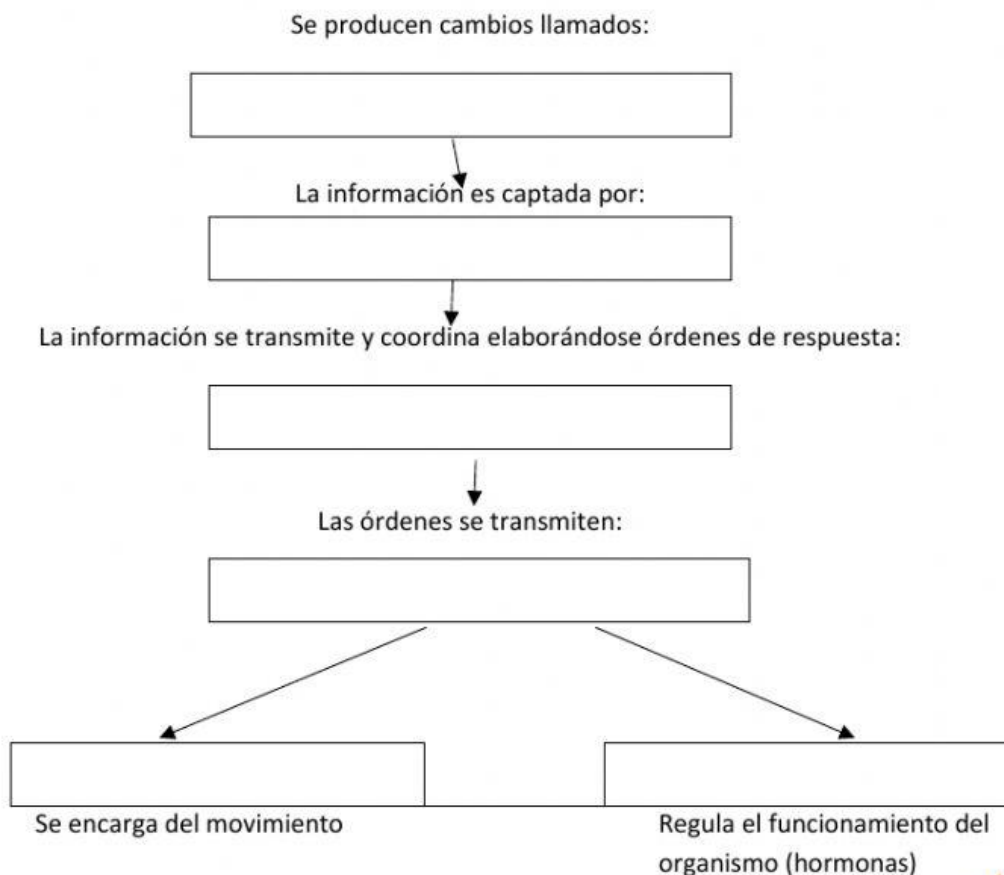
Se producen cambios llamados:

La información es captada por:

La información se transmite y coordina elaborándose órdenes de respuesta:

Las órdenes se transmiten:

Se encarga del movimiento

Regula el funcionamiento del organismo (hormonas)